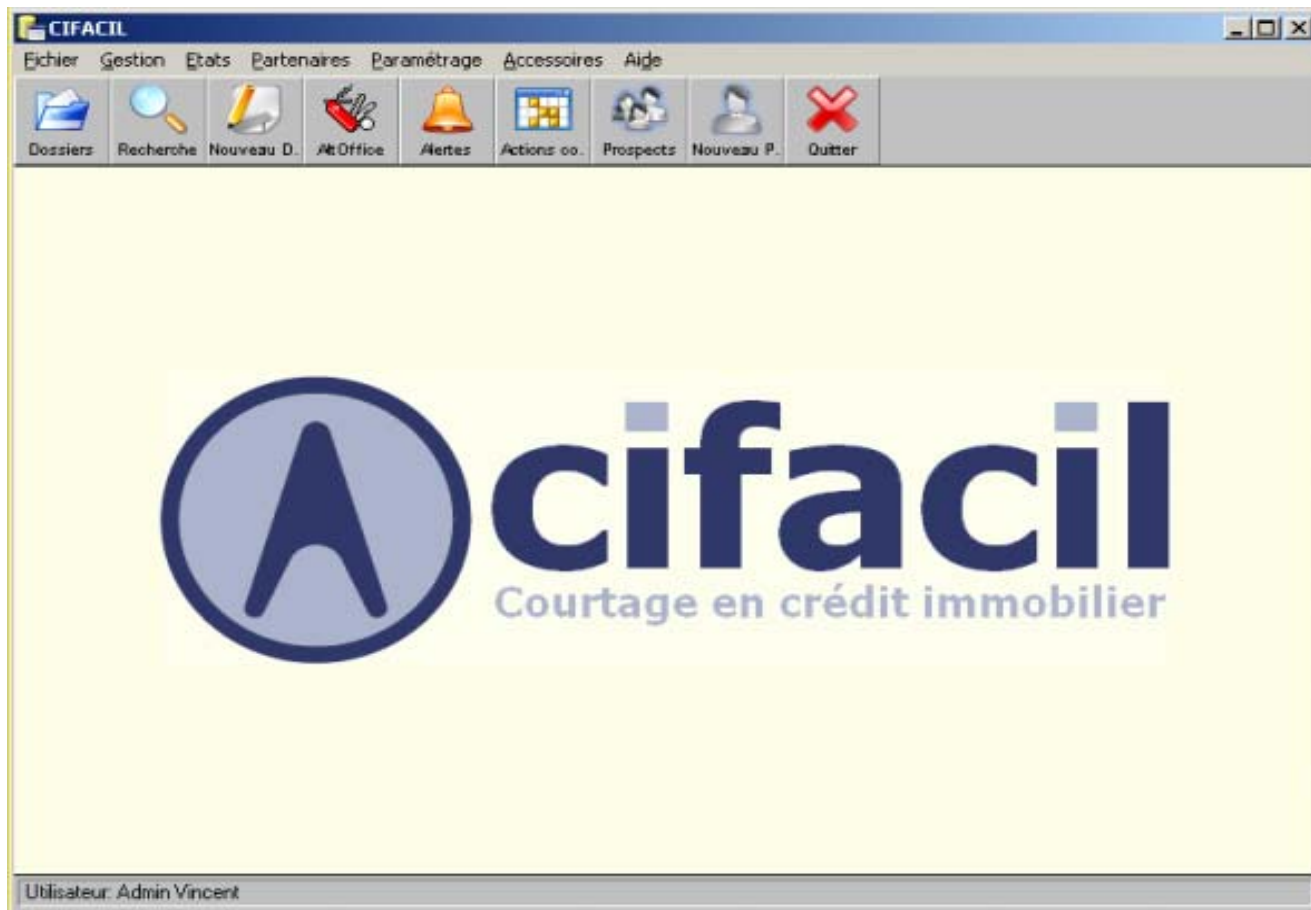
CIFACIL

Fichier Gestion Etats Partenaires Paramétrage Accessoires Aide

Dossiers Recherche Nouveau D. AltOffice Alertes Actions co. Prospects Nouveau P. Quitter

cifacil
Courtage en crédit immobilier

Utilisateur: Admin Vincent